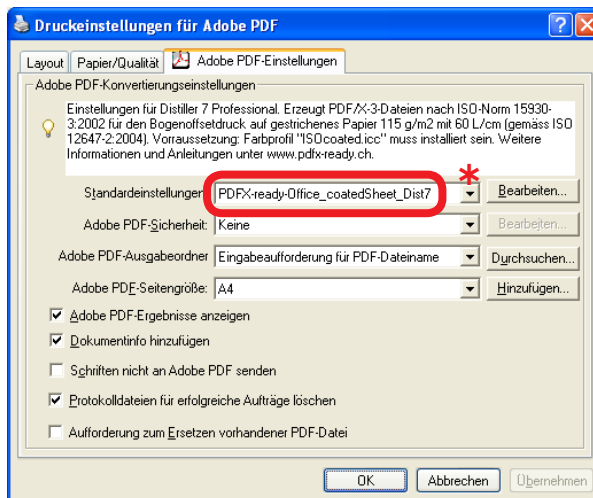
Druckeinstellungen für Adobe PDF

Layout | Papier/Qualität | Adobe PDF-Einstellungen

Adobe PDF-Konvertierungseinstellungen

Einstellungen für Distiller 7 Professional. Erzeugt PDF/X-3-Dateien nach ISO-Norm 15930-3:2002 für den Bogenoffsetdruck auf gestrichenes Papier 115 g/m2 mit 60 L/cm (gemäss ISO 12647-2:2004). Vorraussetzung: Farbprofil "ISOcoated.icc" muss installiert sein. Weitere Informationen und Anleitungen unter www.pdfx-ready.ch.

Standardeinstellungen: PDFX-ready-Office_coatedSheet_Dist7 | Bearbeiten...

Adobe PDF-Sicherheit: Keine | Bearbeiten...

Adobe PDF-Ausgabeordner: Eingabeaufforderung für PDF-Dateiname | Durchsuchen...

Adobe PDF-Seitengröße: A4 | Hinzufügen...

Adobe PDF-Ergebnisse anzeigen

Dokumentinfo hinzufügen

Schriften nicht an Adobe PDF senden

Protokolldateien für erfolgreiche Aufträge löschen

Aufforderung zum Ersetzen vorhandener PDF-Datei

OK | Abbrechen | Übernehmen